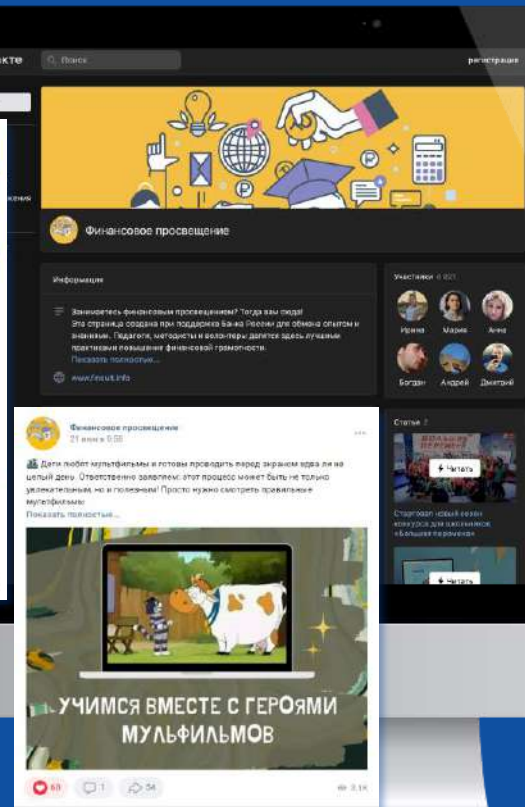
акте

Поиск

регистрация

жения

Финансовое просвещение

Информация

Занимаетесь финансовым просвещением? Тогда вам сюда! Эта страница создана при поддержке Банка России для обмена опытом и знаниями. Педагоги, методисты и волонтеры делятся здесь лучшими практиками повышения финансовой грамотности.
Показать полностью...

www.fincult.info

Участники 6 021

Ирина Мария Анна

Богдан Андрей Дмитрий

Финансовое просвещение
21 июня в 9:58

Дети любят мультфильмы и готовы проводить перед экраном едва ли не целый день. Ответственно заявляем: этот процесс может быть не только увлекательным, но и полезным! Просто нужно смотреть правильные мультфильмы.
Показать полностью...

УЧИМСЯ ВМЕСТЕ С ГЕРОЯМИ МУЛЬФИЛЬМОВ

Статьи 2

Читать

Стартовал новый сезон конкурса для школьников «Большая перемена»

Читать

60 1 54 2.1K